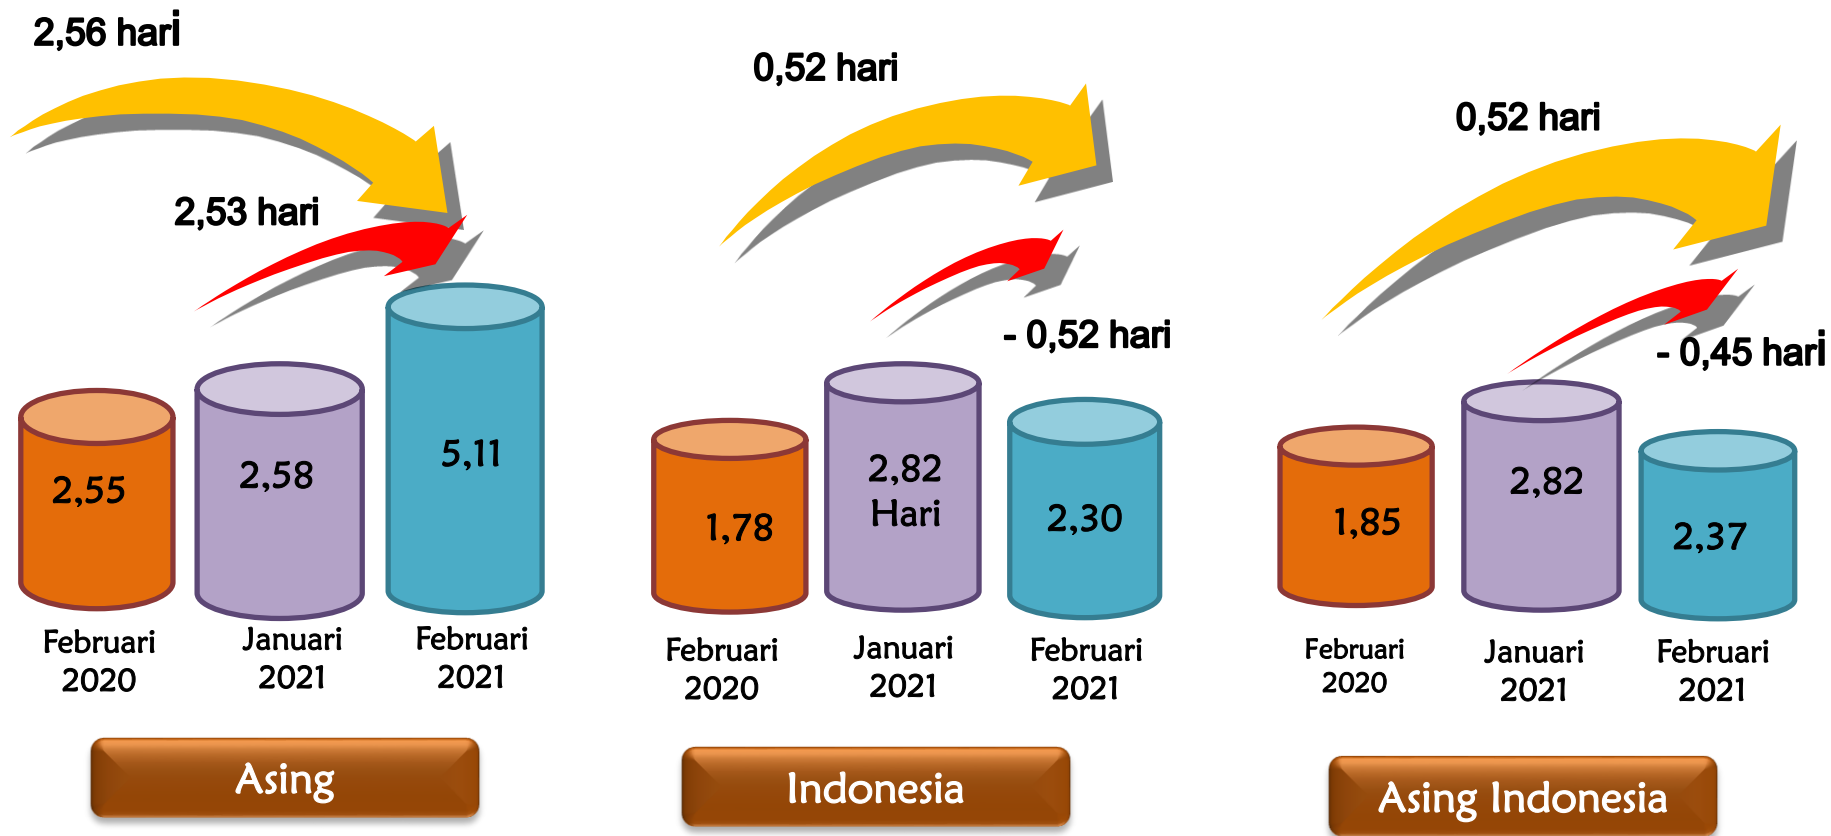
2,56 hari

2,53 hari

2,55

2,58

5,11

Februari 2020

Januari 2021

Februari 2021

Asing

0,52 hari

- 0,52 hari

1,78

2,82 Hari

2,30

Februari 2020

Januari 2021

Februari 2021

Indonesia

0,52 hari

- 0,45 hari

1,85

2,82

2,37

Februari 2020

Januari 2021

Februari 2021

Asing Indonesia